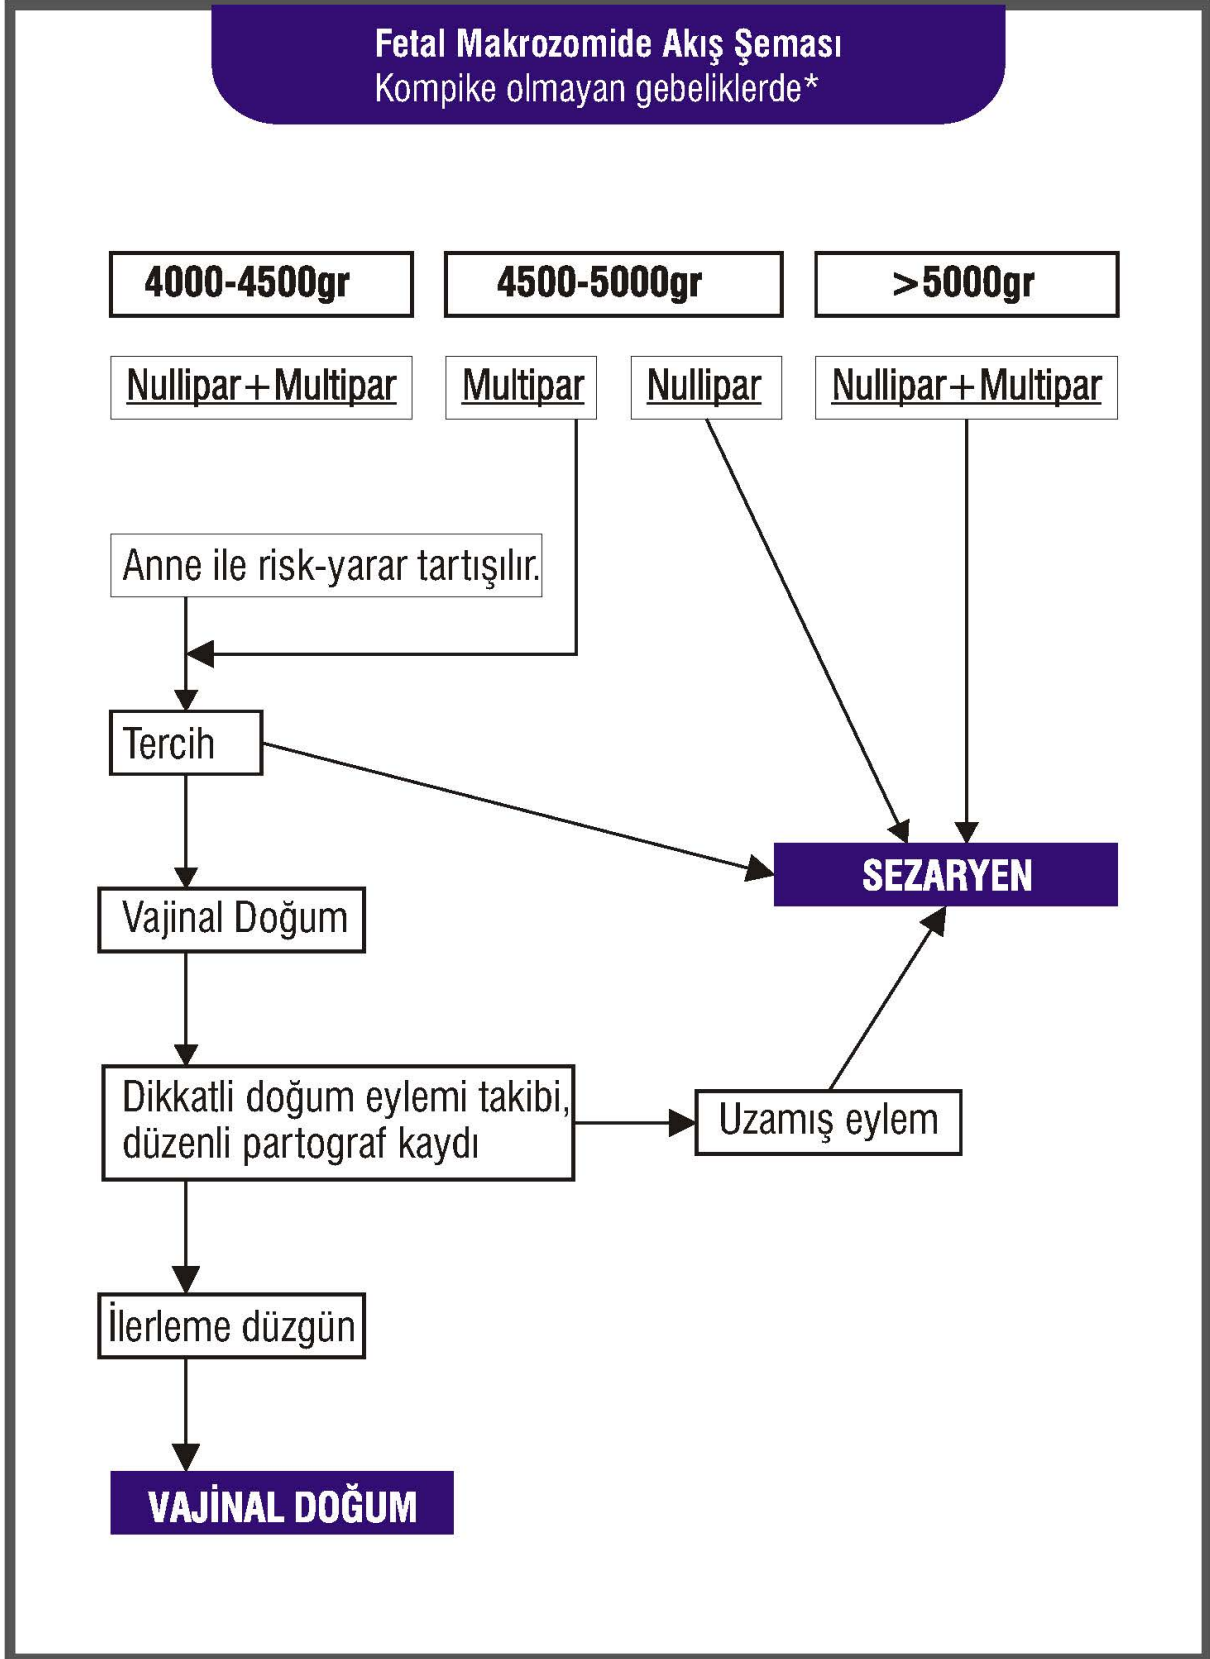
Fetal Makrozomide Akış Şeması
Kompike olmayan gebeliklerde*

4000-4500gr

4500-5000gr

>5000gr

Nullipar+Multipar

Multipar

Nullipar

Nullipar+Multipar

Anne ile risk-yarar tartışılır.

Tercih

SEZARYEN

Vajinal Doğum

Dikkatli doğum eylemi takibi, düzenli partograf kaydı

Uzamış eylem

İlerleme düzgün

VAJİNAL DOĞUM